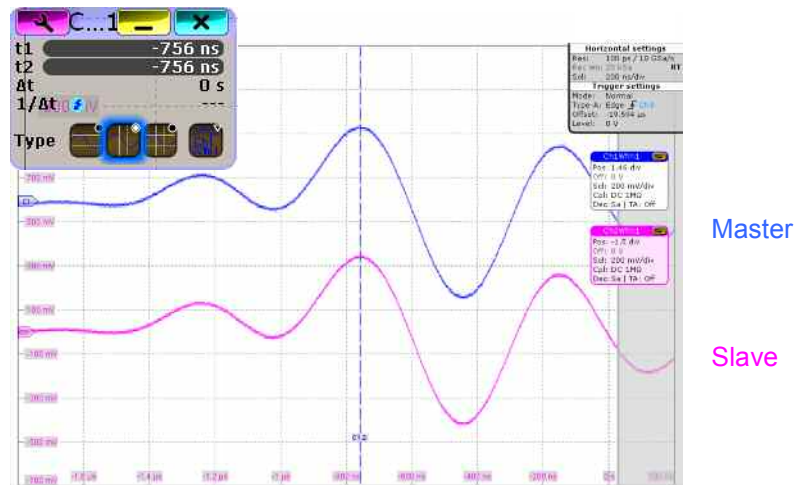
C...1

t1 -756 ns
t2 -756 ns
Δt 0 s
1/Δt ---

Type

Horizontal settings
Res: 100 ps / 10 GSa/s
Rec len: 20 kSa
Sch: 200 ns/div

Trigger settings
Mode: Normal
Type-A: Edge Ch1
Offset: -19.594 µs
Level: 0 V

Ch1Wfm1
Pos: 1.45 div
Off: 0 V
Sch: 200 mV/div
Cpl: DC 1MΩ
Dec:Sa | TA: Off

Ch2Wfm1
Pos: -1.5 div
Off: 0 V
Sch: 200 mV/div
Cpl: DC 1MΩ
Dec:Sa | TA: Off

Master

Slave

C1
C2
t1 t2

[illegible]